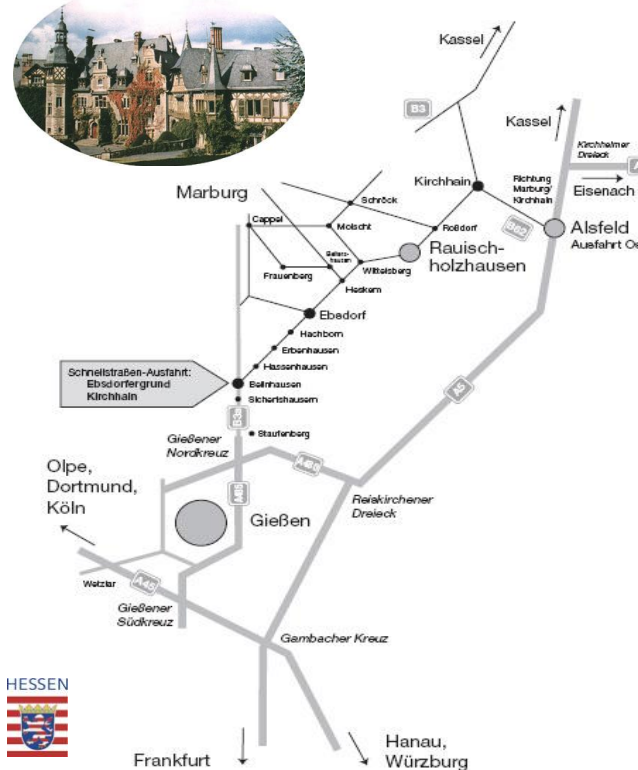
Kassel

B3

Kassel

Kirchheimer Dreieck

Eisenach

Marburg

Schröck

Kirchhain

Richtung Marburg/ Kirchhain

Alsfeld

Aufahrt O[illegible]

Cappel

Moischt

Roßdorf

B62

Rauischholzhausen

Beltershausen

Frauenberg

Wittelsberg

Heskem

Ebsdorf

Hachborn

Erbenhausen

Hassenhausen

Schnellstraßen-Ausfahrt: Ebsdorfergrund Kirchhain

Beltnhausen

Sichertshausen

A5

B3a

Staufenberg

Gießener Nordkreuz

A480

Olpe, Dortmund, Köln

A485

Gießen

Reiskirchener Dreieck

Wetzlar

A45

Gießener Südkreuz

Gambacher Kreuz

HESSEN

Frankfurt

Hanau, Würzburg